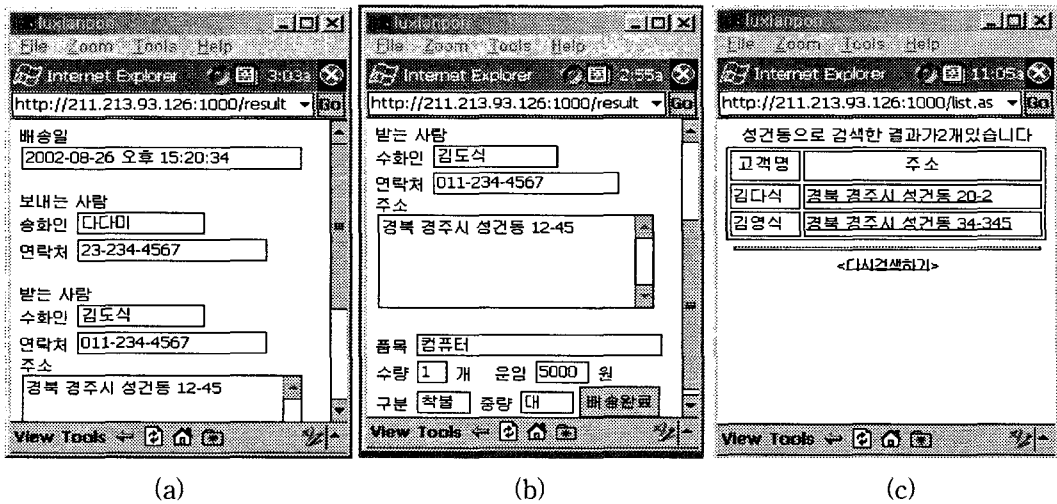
luxianpo
File Zoom Tools Help
Internet Explorer 3:03a
http://211.213.93.126:1000/result Go
배송일
2002-08-26 오후 15:20:34
보내는 사람
송화인 다다미
연락처 23-234-4567
받는 사람
수화인 김도식
연락처 011-234-4567
주소
경북 경주시 성건동 12-45
View Tools

(a)

luxianpo
File Zoom Tools Help
Internet Explorer 2:55a
http://211.213.93.126:1000/result Go
받는 사람
수화인 김도식
연락처 011-234-4567
주소
경북 경주시 성건동 12-45
품목 컴퓨터
수량 1 개 운임 5000 원
구분 착불 중량 대 배송완료
View Tools

(b)

luxianpo
File Zoom Tools Help
Internet Explorer 11:05a
http://211.213.93.126:1000/list.as Go
성건동으로 검색한 결과가2개있습니다

| 고객명 | 주소 |
|---|---|
| 김다식 | 경북 경주시 성건동 20-2 |
| 김영식 | 경북 경주시 성건동 34-345 |

<다시검색하기>
View Tools

(c)